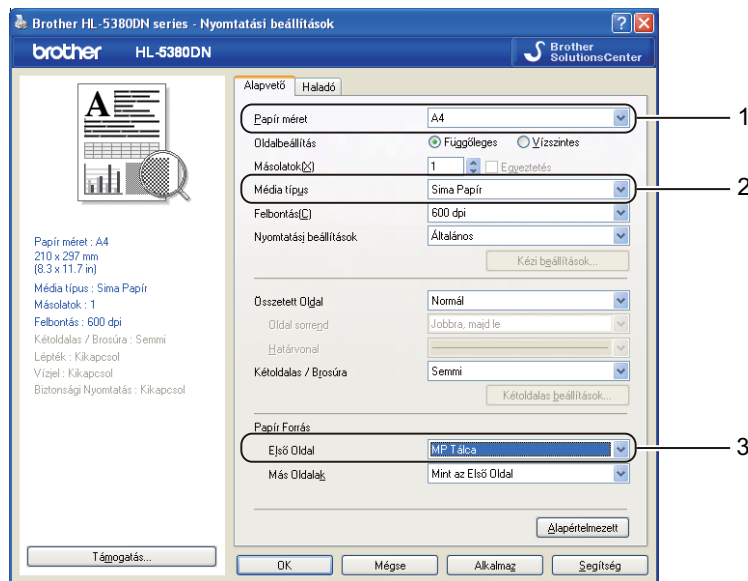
Brother HL-5380DN series - Nyomtatási beállítások

brother HL-5380DN

Brother SolutionsCenter

Papír méret : A4
210 x 297 mm
(8.3 x 11.7 in)
Média típus : Sima Papír
Másolatok : 1
Felbontás : 600 dpi
Kétoldalas / Brosúra : Semmi
Lépték : Kikapcsol
Vízjel : Kikapcsol
Biztonsági Nyomtatás : Kikapcsol

Támogatás...

Alapvető | Haladó

Papír méret | A4
Oldalbeállítás | Függőleges | Vízszintes
Másolatok(X) | 1 | Egyeztetés
Média típus | Sima Papír
Felbontás(C) | 600 dpi
Nyomtatási beállítások | Általános
Kézi beállítások...

Összetett Oldal | Normál
Oldal sorrend | Jobbra, majd le
Határvonal
Kétoldalas / Brosúra | Semmi
Kétoldalas beállítások...

Papír Forrás
Első Oldal | MP Tálca
Más Oldalak | Mint az Első Oldal

Alapértelmezett

OK | Mégse | Alkalmaz | Segítség

1
2
3